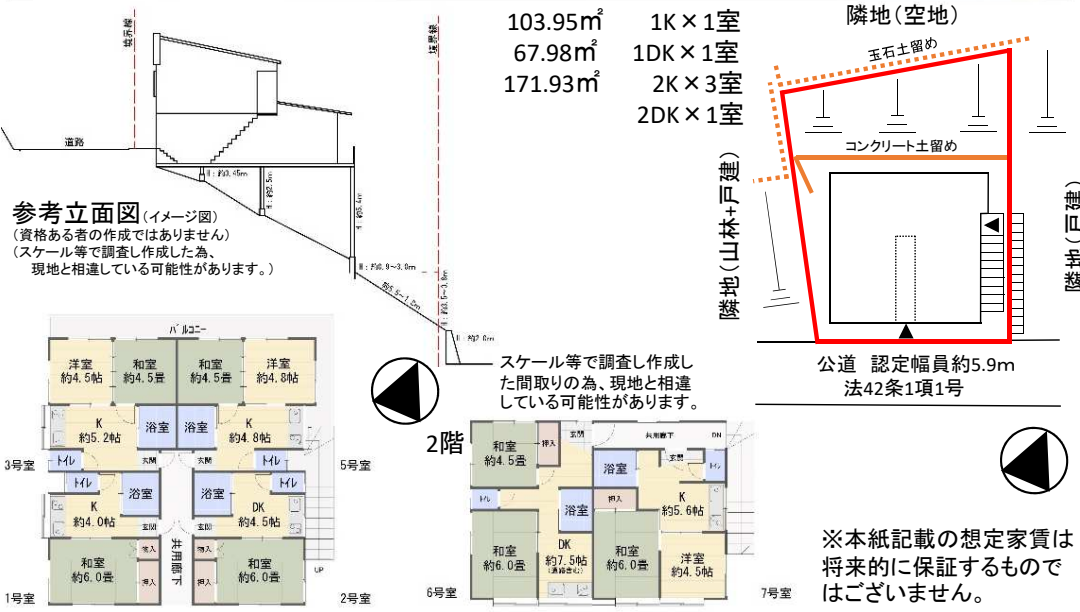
103.95㎡　1K×1室
67.98㎡　1DK×1室
171.93㎡　2K×3室
2DK×1室

隣地（空地）
玉石土留め
コンクリート土留め
隣地（山林+戸建）
隣地（戸建）
公道　認定幅員約5.9m
法42条1項1号

境界線
境界線
道路
H：約3.45m
H：約2.5m
H：約5.4m
H：約0.9～3.9m
H：約1.5～3.9m
約5.5～1.0m
H：約2.0m

参考立面図（イメージ図）
（資格ある者の作成ではありません）
（スケール等で調査し作成した為、現地と相違している可能性があります。）

スケール等で調査し作成した間取りの為、現地と相違している可能性があります。

バルコニー
洋室 約4.5畳
和室 約4.5畳
和室 約4.5畳
洋室 約4.8畳
K 約5.2帖
浴室
浴室
K 約4.8帖
3号室
トイレ
玄関
玄関
トイレ
5号室
トイレ
浴室
浴室
トイレ
K 約4.0帖
玄関
DK 約4.5帖
玄関
共用廊下
和室 約6.0畳
押入
押入
和室 約6.0畳
押入
押入
UP
1号室
2号室

2階
和室 約4.5畳
押入
玄関
共用廊下
DN
浴室
玄関
トイレ
トイレ
押入
K 約5.6帖
浴室
和室 約6.0畳
DK 約7.5帖
和室 約6.0畳
洋室 約4.5畳
6号室
7号室

※本紙記載の想定家賃は将来的に保証するものではございません。